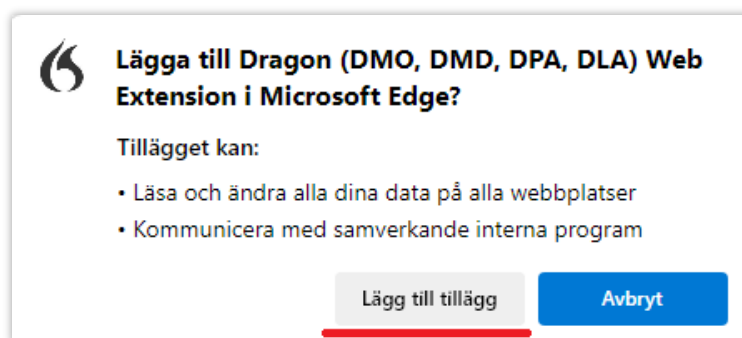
Lägga till Dragon (DMO, DMD, DPA, DLA) Web Extension i Microsoft Edge?

Tillägget kan:

• Läsa och ändra alla dina data på alla webbplatser
• Kommunicera med samverkande interna program

Lägg till tillägg

Avbryt